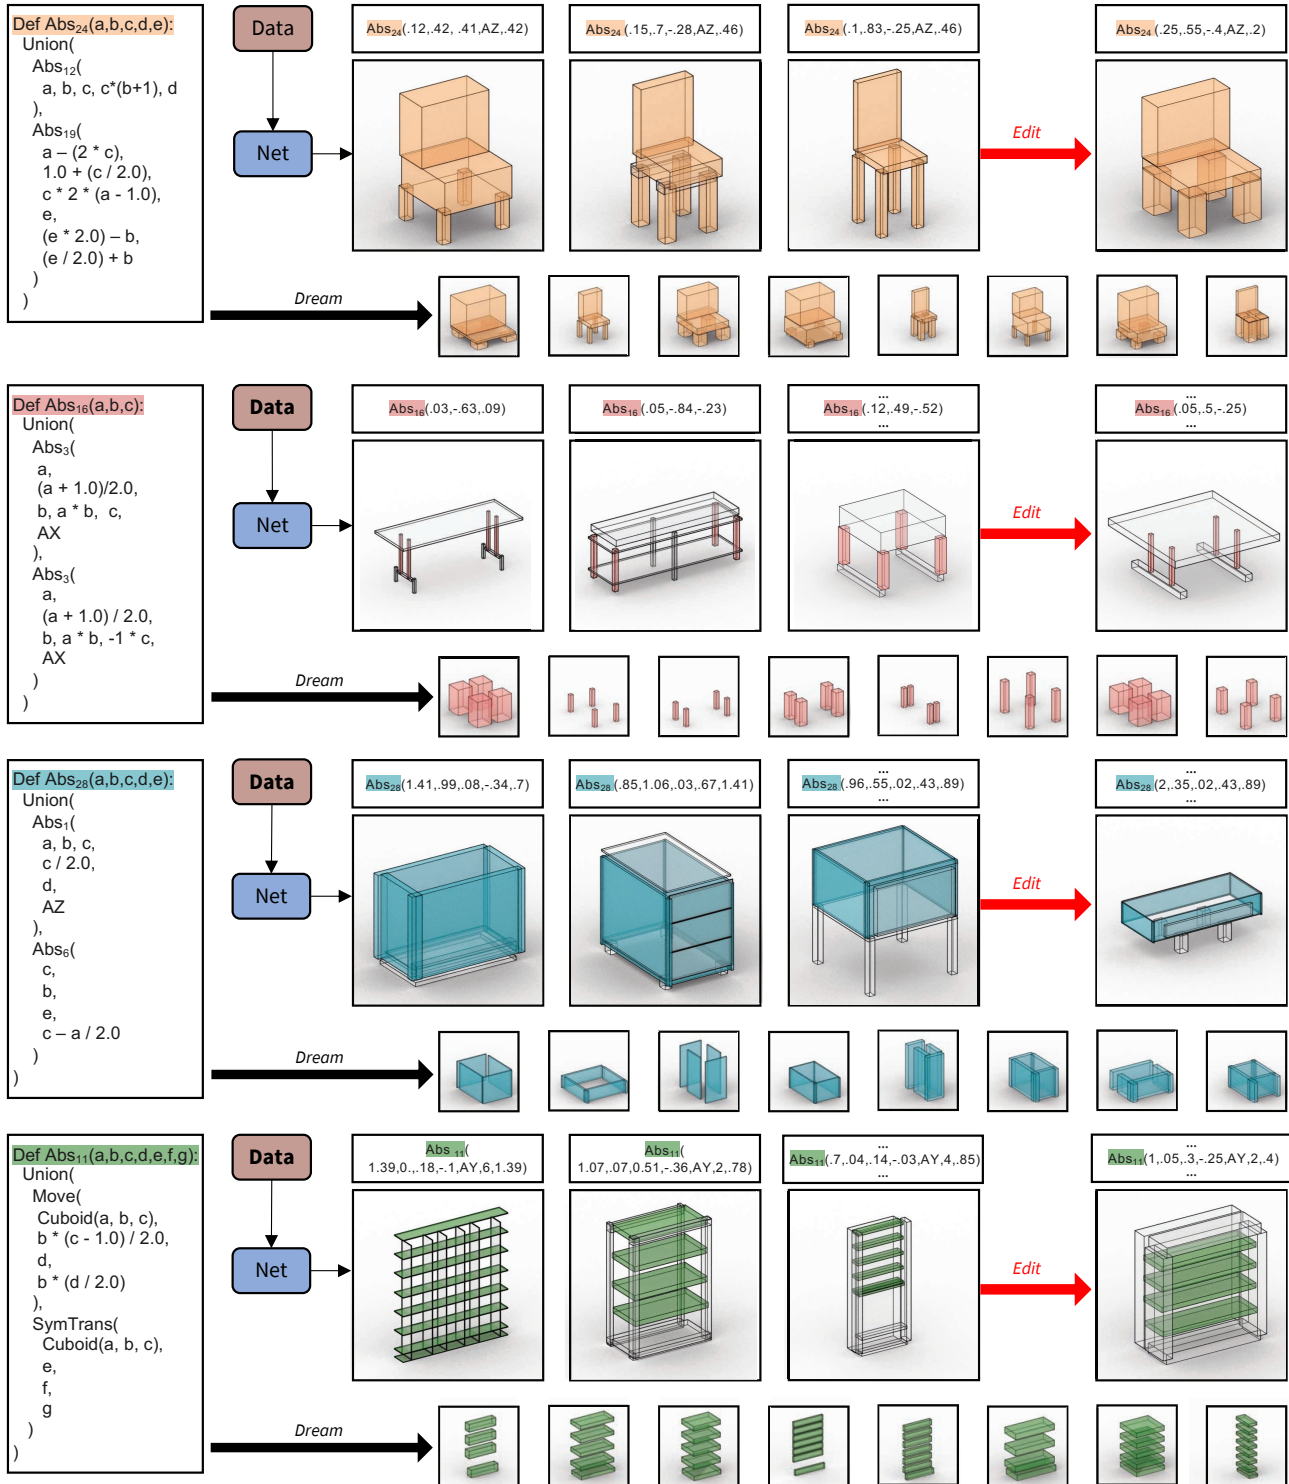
Def $Abs_{24}$(a,b,c,d,e):
Union(
$Abs_{12}$(
a, b, c, c*(b+1), d
),
$Abs_{19}$(
a – (2 * c),
1.0 + (c / 2.0),
c * 2 * (a - 1.0),
e,
(e * 2.0) – b,
(e / 2.0) + b
)
)

Data

Net

$Abs_{24}$(.12,.42, .41,AZ,.42)

$Abs_{24}$(.15,.7,-.28,AZ,.46)

$Abs_{24}$(.1,.83,-.25,AZ,.46)

Edit

$Abs_{24}$(.25,.55,-.4,AZ,.2)

Dream

Def $Abs_{16}$(a,b,c):
Union(
$Abs_{3}$(
a,
(a + 1.0)/2.0,
b, a * b, c,
AX
),
$Abs_{3}$(
a,
(a + 1.0) / 2.0,
b, a * b, -1 * c,
AX
)
)

Data

Net

$Abs_{16}$(.03,-.63,.09)

$Abs_{16}$(.05,-.84,-.23)

$Abs_{16}$(.12,.49,-.52)

Edit

$Abs_{16}$(.05,.5,-.25)

Dream

Def $Abs_{28}$(a,b,c,d,e):
Union(
$Abs_{1}$(
a, b, c,
c / 2.0,
d,
AZ
),
$Abs_{6}$(
c,
b,
e,
c – a / 2.0
)
)

Data

Net

$Abs_{28}$(1.41,.99,.08,-.34,.7)

$Abs_{28}$(.85,1.06,.03,.67,1.41)

$Abs_{28}$(.96,.55,.02,.43,.89)

Edit

$Abs_{28}$(2,.35,.02,.43,.89)

Dream

Def $Abs_{11}$(a,b,c,d,e,f,g):
Union(
Move(
Cuboid(a, b, c),
b * (c - 1.0) / 2.0,
d,
b * (d / 2.0)
),
SymTrans(
Cuboid(a, b, c),
e,
f,
g
)
)

Data

Net

$Abs_{11}$(
1.39,0.,.18,-.1,AY,6,1.39)

$Abs_{11}$(
1.07,.07,0.51,-.36,AY,2,.78)

$Abs_{11}$(.7,.04,.14,-.03,AY,4,.85)

Edit

$Abs_{11}$(1,.05,.3,-.25,AY,2,.4)

Dream